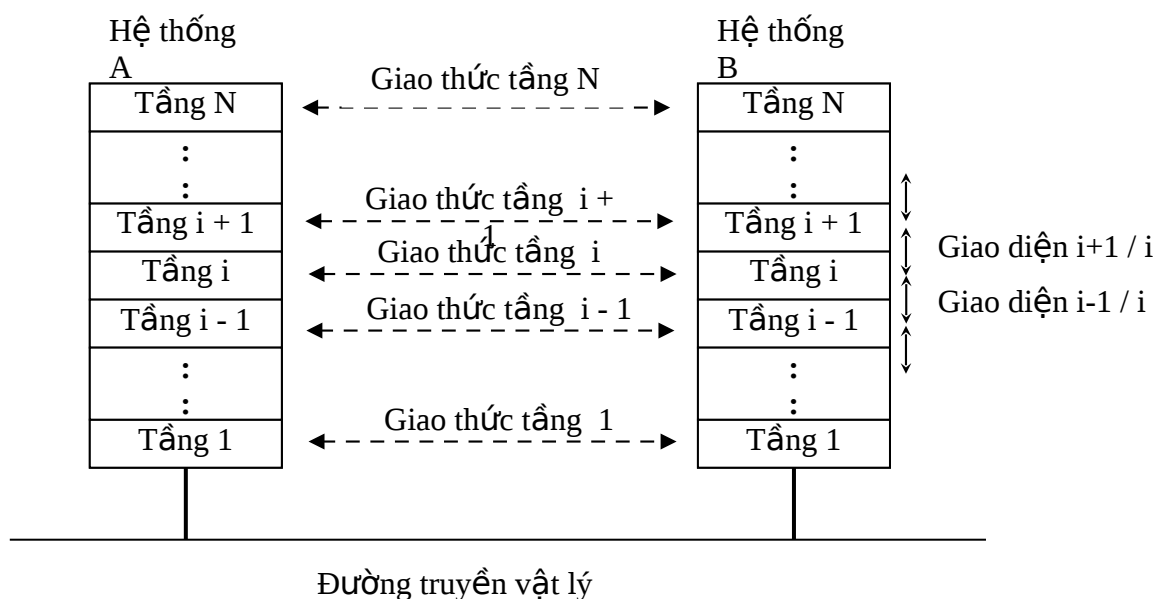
Hệ thống A

Hệ thống B

Giao thức tầng N

Tầng N

Tầng N

:
:

:
:

Giao thức tầng i + 1

Tầng i + 1

Tầng i + 1

Giao thức tầng i

Tầng i

Tầng i

Giao diện i+1 / i

Giao thức tầng i - 1

Tầng i - 1

Tầng i - 1

Giao diện i-1 / i

:
:

:
:

Giao thức tầng 1

Tầng 1

Tầng 1

Đường truyền vật lý